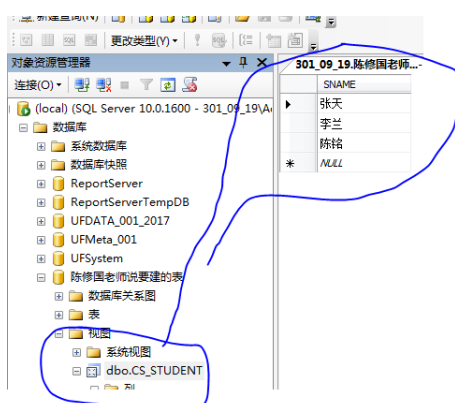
新建查询(N)

更改类型(Y)

对象资源管理器

连接(O)

(local) (SQL Server 10.0.1600 - 301_09_19\A

数据库

系统数据库

数据库快照

ReportServer

ReportServerTempDB

UFDATA_001_2017

UFMeta_001

UFSystem

陈修国老师说要建的表

数据库关系图

表

视图

系统视图

dbo.CS_STUDENT

列

301_09_19.陈修国老师...

| | SNAME |
|---|---|
| ▶ | 张天 |
| | 李兰 |
| | 陈铭 |
| * | NULL |